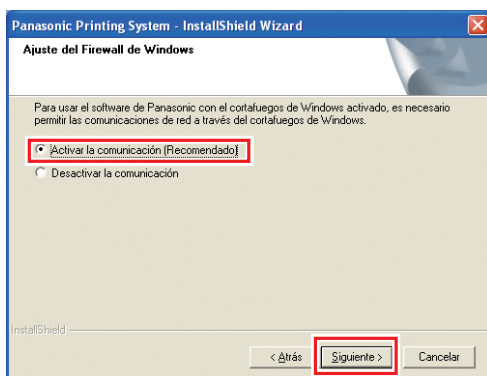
Panasonic Printing System - InstallShield Wizard

Ajuste del Firewall de Windows

Para usar el software de Panasonic con el cortafuegos de Windows activado, es necesario permitir las comunicaciones de red a través del cortafuegos de Windows.

Activar la comunicación (Recomendado)

Desactivar la comunicación

InstallShield

< Atrás

Siguiente >

Cancelar